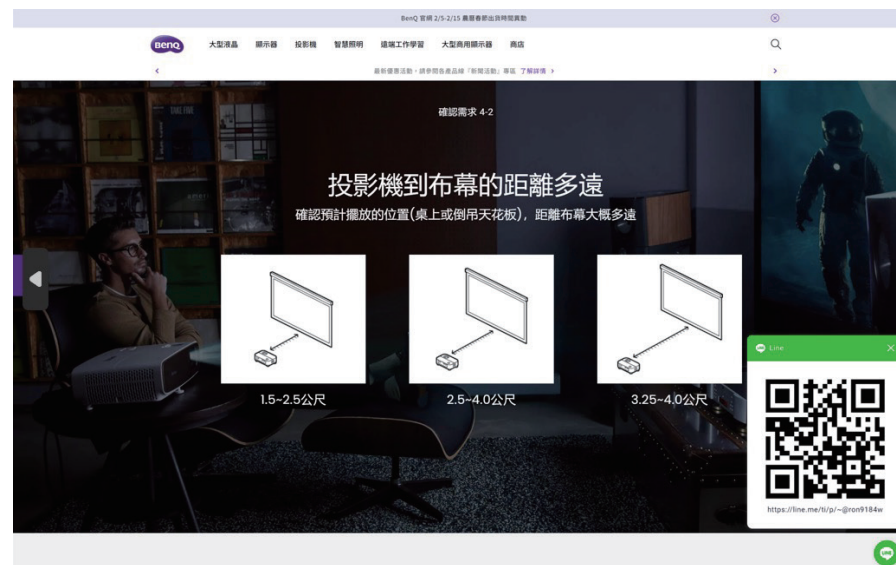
BenQ 官網 2/5-2/15 農曆春節出貨時間異動

BenQ 大型液晶 顯示器 投影機 智慧照明 遠端工作學習 大型商用顯示器 商店

最新優惠活動，請參閱各產品線「新聞活動」專區 了解詳情 >

確認需求 4-2

投影機到布幕的距離多遠

確認預計擺放的位置(桌上或倒吊天花板)，距離布幕大概多遠

1.5~2.5公尺

2.5~4.0公尺

3.25~4.0公尺

Line

https://line.me/ti/p/~@ron9184w